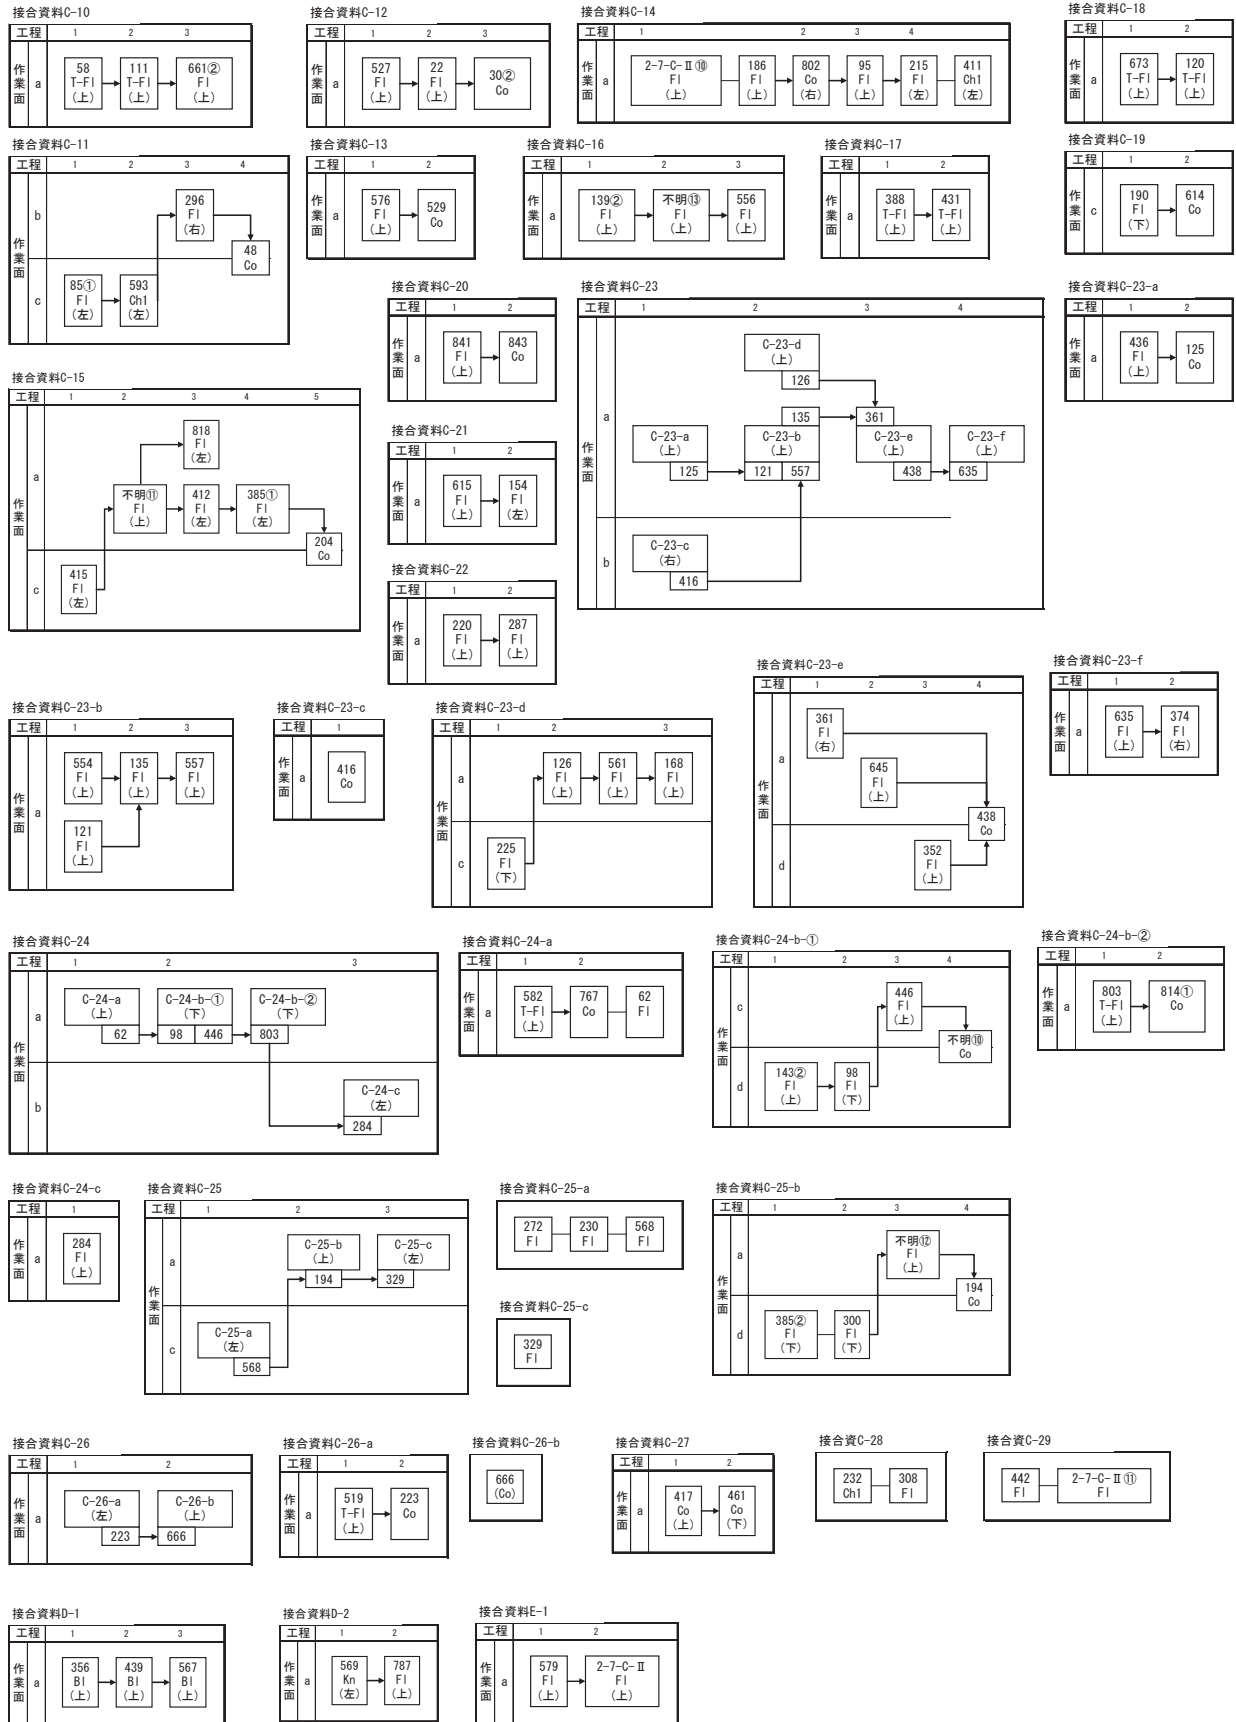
接合資料C-10
工程 1 2 3
作業面 a
58 T-Fl (上) 111 T-Fl (上) 661② Fl (上)

接合資料C-12
工程 1 2 3
作業面 a
527 Fl (上) 22 Fl (上) 30② Co

接合資料C-14
工程 1 2 3 4
作業面 a
2-7-C-Ⅱ⑩ Fl (上) 186 Fl (上) 802 Co (右) 95 Fl (上) 215 Fl (左) 411 Ch1 (左)

接合資料C-18
工程 1 2
作業面 a
673 T-Fl (上) 120 T-Fl (上)

接合資料C-11
工程 1 2 3 4
作業面 b c
296 Fl (右) 48 Co 85① Fl (左) 593 Ch1 (左)

接合資料C-13
工程 1 2
作業面 a
576 Fl (上) 529 Co

接合資料C-16
工程 1 2 3
作業面 a
139② Fl (上) 不明⑬ Fl (上) 556 Fl (上)

接合資料C-17
工程 1 2
作業面 a
388 T-Fl (上) 431 T-Fl (上)

接合資料C-19
工程 1 2
作業面 c
190 Fl (下) 614 Co

接合資料C-20
工程 1 2
作業面 a
841 Fl (上) 843 Co

接合資料C-23
工程 1 2 3 4
作業面 a b
C-23-d (上) 126 135 361 C-23-a (上) 125 C-23-b (上) 121 557 C-23-e (上) 438 C-23-f (上) 635 C-23-c (右) 416

接合資料C-23-a
工程 1 2
作業面 a
436 Fl (上) 125 Co

接合資料C-15
工程 1 2 3 4 5
作業面 a c
818 Fl (左) 不明⑪ Fl (上) 412 Fl (左) 385① Fl (左) 204 Co 415 Fl (左)

接合資料C-21
工程 1 2
作業面 a
615 Fl (上) 154 Fl (左)

接合資料C-22
工程 1 2
作業面 a
220 Fl (上) 287 Fl (上)

接合資料C-23-e
工程 1 2 3 4
作業面 a d
361 Fl (右) 645 Fl (上) 438 Co 352 Fl (上)

接合資料C-23-f
工程 1 2
作業面 a
635 Fl (上) 374 Fl (右)

接合資料C-23-b
工程 1 2 3
作業面 a
554 Fl (上) 135 Fl (上) 557 Fl (上) 121 Fl (上)

接合資料C-23-c
工程 1
作業面 a
416 Co

接合資料C-23-d
工程 1 2 3
作業面 a c
126 Fl (上) 561 Fl (上) 168 Fl (上) 225 Fl (下)

接合資料C-24
工程 1 2 3
作業面 a b
C-24-a (上) 62 C-24-b-① (下) 98 446 C-24-b-② (下) 803 C-24-c (左) 284

接合資料C-24-a
工程 1 2
作業面 a
582 T-Fl (上) 767 Co 62 Fl

接合資料C-24-b-①
工程 1 2 3 4
作業面 c d
446 Fl (上) 不明⑩ Co 143② Fl (上) 98 Fl (下)

接合資料C-24-b-②
工程 1 2
作業面 a
803 T-Fl (上) 814① Co

接合資料C-24-c
工程 1
作業面 a
284 Fl (上)

接合資料C-25
工程 1 2 3
作業面 a c
C-25-b (上) 194 C-25-c (左) 329 C-25-a (左) 568

接合資料C-25-a
272 Fl 230 Fl 568 Fl

接合資料C-25-c
329 Fl

接合資料C-25-b
工程 1 2 3 4
作業面 a d
不明⑫ Fl (上) 194 Co 385② Fl (下) 300 Fl (下)

接合資料C-26
工程 1 2
作業面 a
C-26-a (左) 223 C-26-b (上) 666

接合資料C-26-a
工程 1 2
作業面 a
519 T-Fl (上) 223 Co

接合資料C-26-b
666 (Co)

接合資料C-27
工程 1 2
作業面 a
417 Co (上) 461 Co (下)

接合資C-28
232 Ch1 308 Fl

接合資C-29
442 Fl 2-7-C-Ⅱ⑪ Fl

接合資料D-1
工程 1 2 3
作業面 a
356 Bl (上) 439 Bl (上) 567 Bl (上)

接合資料D-2
工程 1 2
作業面 a
569 Kn (左) 787 Fl (上)

接合資料E-1
工程 1 2
作業面 a
579 Fl (上) 2-7-C-Ⅱ Fl (上)